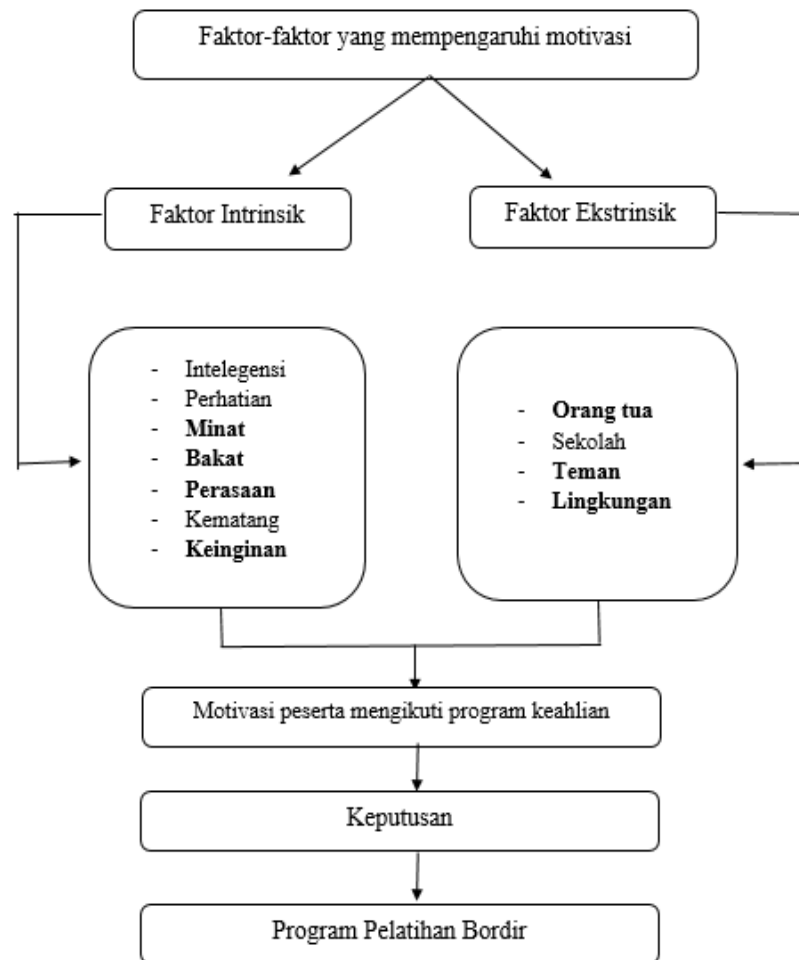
Faktor-faktor yang mempengaruhi motivasi

Faktor Intrinsik

Faktor Ekstrinsik

- Intelegensi
- Perhatian
- **Minat**
- **Bakat**
- **Perasaan**
- Kematang
- **Keinginan**

- **Orang tua**
- Sekolah
- **Teman**
- **Lingkungan**

Motivasi peserta mengikuti program keahlian

Keputusan

Program Pelatihan Bordir